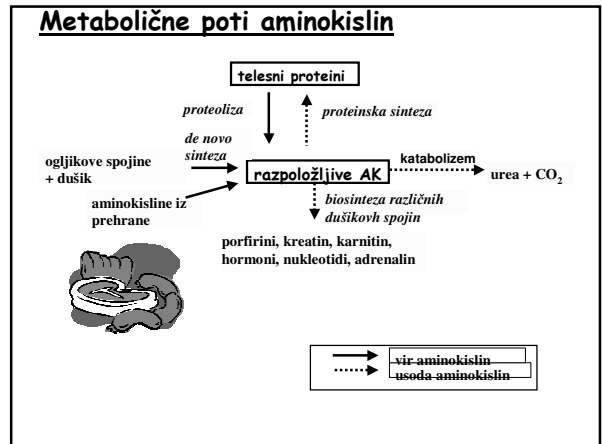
Metabolične poti aminokislin

telesni proteini

proteoliza

proteinska sinteza

de novo sinteza

ogljikove spojine + dušik

razpoložljive AK

katabolizem

urea + $CO_2$

aminokisline iz prehrane

biosinteza različnih dušikovh spojin

porfirini, kreatin, karnitin, hormoni, nukleotidi, adrenalin

vir aminokislin
usoda aminokislin